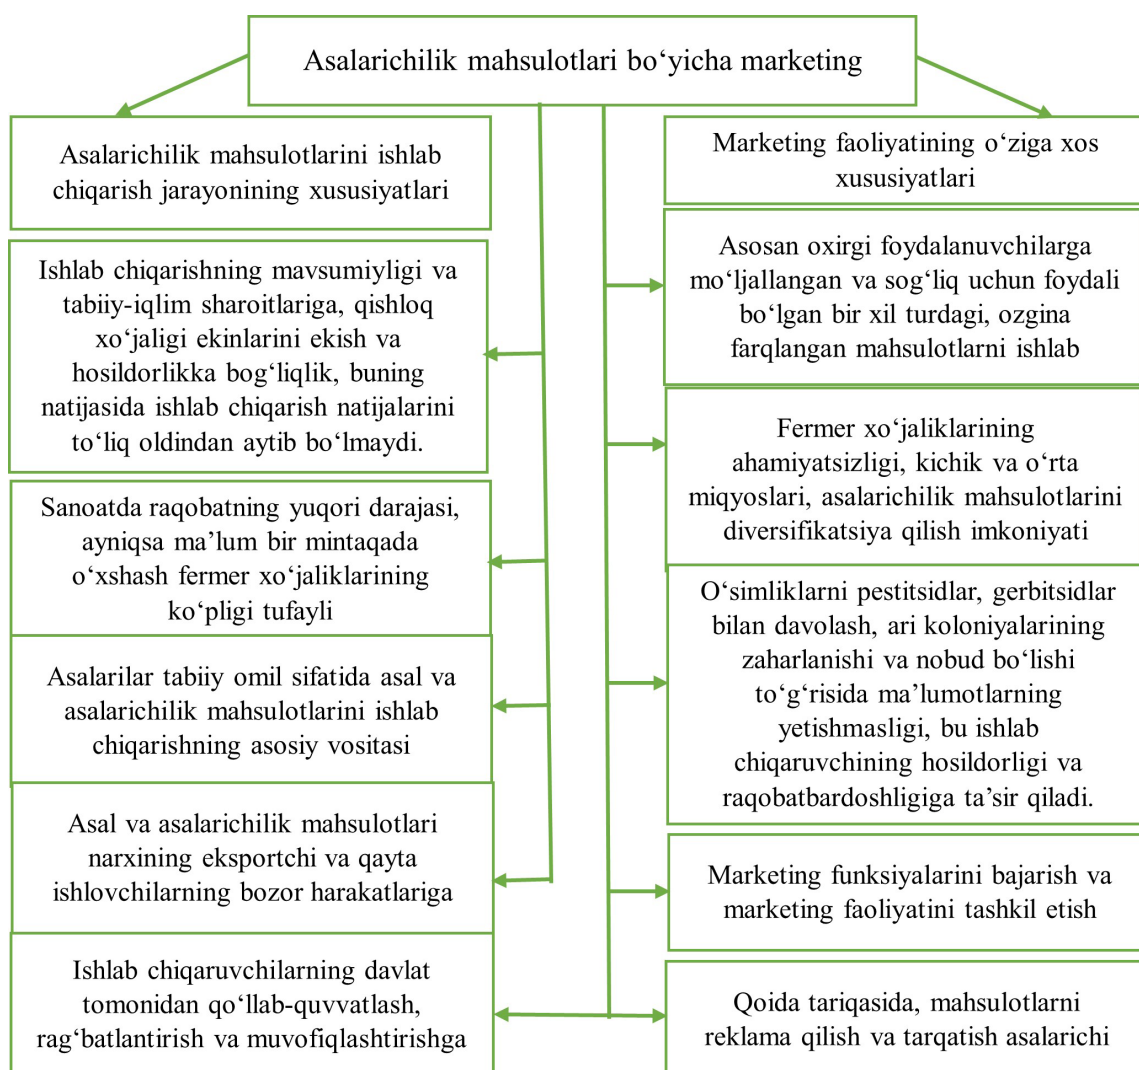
Asalarichilik mahsulotlari bo‘yicha marketing

Asalarichilik mahsulotlarini ishlab chiqarish jarayonining xususiyatlari

Ishlab chiqarishning mavsumiyligi va tabiiy-iqlim sharoitlariga, qishloq xo‘jaligi ekinlarini ekish va hosildorlikka bog‘liqlik, buning natijasida ishlab chiqarish natijalarini to‘liq oldindan aytib bo‘lmaydi.

Sanoatda raqobatning yuqori darajasi, ayniqsa ma’lum bir mintaqada o‘xshash fermer xo‘jaliklarining ko‘pligi tufayli

Asalarilar tabiiy omil sifatida asal va asalarichilik mahsulotlarini ishlab chiqarishning asosiy vositasi

Asal va asalarichilik mahsulotlari narxining eksportchi va qayta ishlovchilarning bozor harakatlariga

Ishlab chiqaruvchilarning davlat tomonidan qo‘llab-quvvatlash, rag‘batlantirish va muvofiqlashtirishga

Marketing faoliyatining o‘ziga xos xususiyatlari

Asosan oxirgi foydalanuvchilarga mo‘ljallangan va sog‘liq uchun foydali bo‘lgan bir xil turdagi, ozgina farqlangan mahsulotlarni ishlab

Fermer xo‘jaliklarining ahamiyatsizligi, kichik va o‘rta miqyoslari, asalarichilik mahsulotlarini diversifikatsiya qilish imkoniyati

O‘simliklarni pestitsidlar, gerbitsidlar bilan davolash, ari koloniyalarining zaharlanishi va nobud bo‘lishi to‘g‘risida ma’lumotlarning yetishmasligi, bu ishlab chiqaruvchining hosildorligi va raqobatbardoshligiga ta’sir qiladi.

Marketing funksiyalarini bajarish va marketing faoliyatini tashkil etish

Qoida tariqasida, mahsulotlarni reklama qilish va tarqatish asalarichi